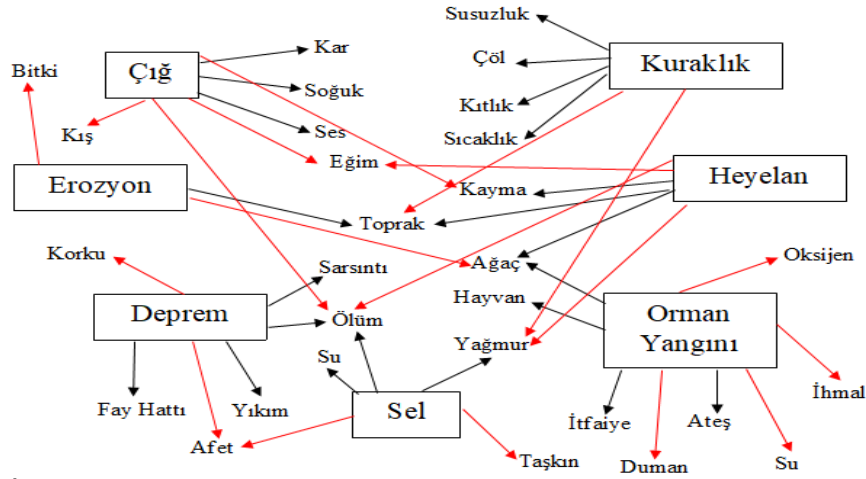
Susuzluk
Kar
Çığ
Bitki
Çöl
Kuraklık
Soğuk
Kıtlık
Kış
Ses
Sıcaklık
Eğim
Heyelan
Erozyon
Kayma
Toprak
Korku
Ağaç
Oksijen
Sarsıntı
Hayvan
Deprem
Orman Yangını
Ölüm
Su
Yağmur
İhmal
Fay Hattı
Yıkım
Sel
İtfaiye
Ateş
Afet
Taşkın
Duman
Su